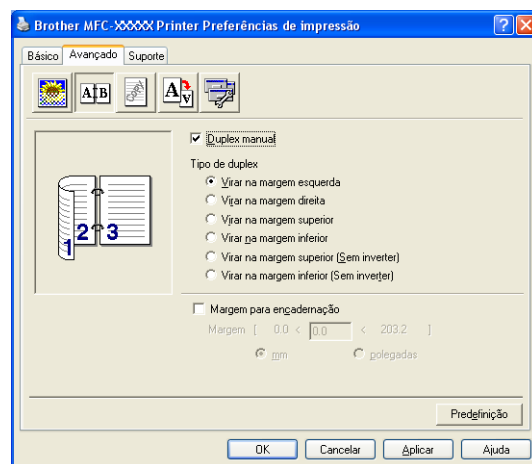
Brother MFC-XXXXX Printer Preferências de impressão

?

X

Básico

Avançado

Suporte

A B

A

1

2

3

Duplex manual

Tipo de duplex

Virar na margem esquerda

Virar na margem direita

Virar na margem superior

Virar na margem inferior

Virar na margem superior (Sem inverter)

Virar na margem inferior (Sem inverter)

Margem para encadernação

Margem [ 0.0 < 0.0 < 203.2 ]

mm

polegadas

Predefinição

OK

Cancelar

Aplicar

Ajuda